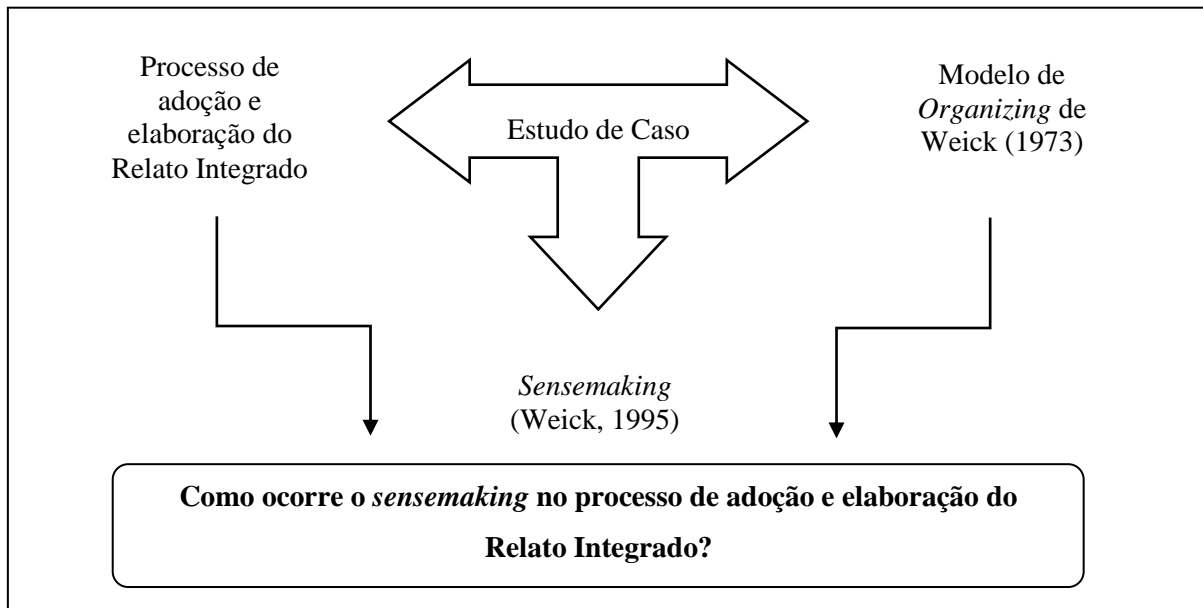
Processo de adoção e elaboração do Relato Integrado

Estudo de Caso

Modelo de *Organizing* de Weick (1973)

*Sensemaking* (Weick, 1995)

**Como ocorre o *sensemaking* no processo de adoção e elaboração do Relato Integrado?**